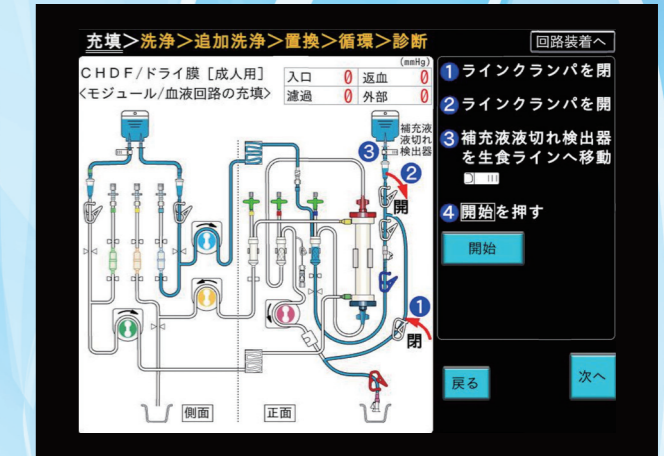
充填＞洗浄＞追加洗浄＞置換＞循環＞診断

回路装着へ

CHDF/ドライ膜［成人用］
〈モジュール/血液回路の充填〉

(mmHg)

| 入口 | 0 | 返血 | 0 |
|---|---|---|---|
| 濾過 | 0 | 外部 | 0 |

補充液
液切れ
検出器

3

2
開

1
閉

側面

正面

1 ラインクランパを閉

2 ラインクランパを開

3 補充液液切れ検出器を生食ラインへ移動

4 開始を押す

開始

戻る

次へ